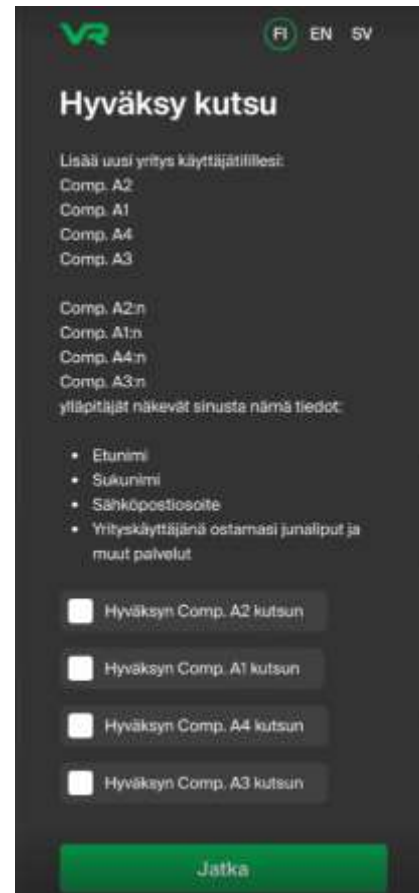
VR

FI EN SV

Hyväksy kutsu

Lisää uusi yritys käyttäjätiliisi:
Comp. A2
Comp. A1
Comp. A4
Comp. A3

Comp. A2:n
Comp. A1:n
Comp. A4:n
Comp. A3:n
ylläpitäjät näkevät sinusta nämä tiedot:

- Etunimi
- Sukunimi
- Sähköpostiosoite
- Yrityskäyttäjänä ostamasi junaliput ja muut palvelut

Hyväksyn Comp. A2 kutsun

Hyväksyn Comp. A1 kutsun

Hyväksyn Comp. A4 kutsun

Hyväksyn Comp. A3 kutsun

Jatka